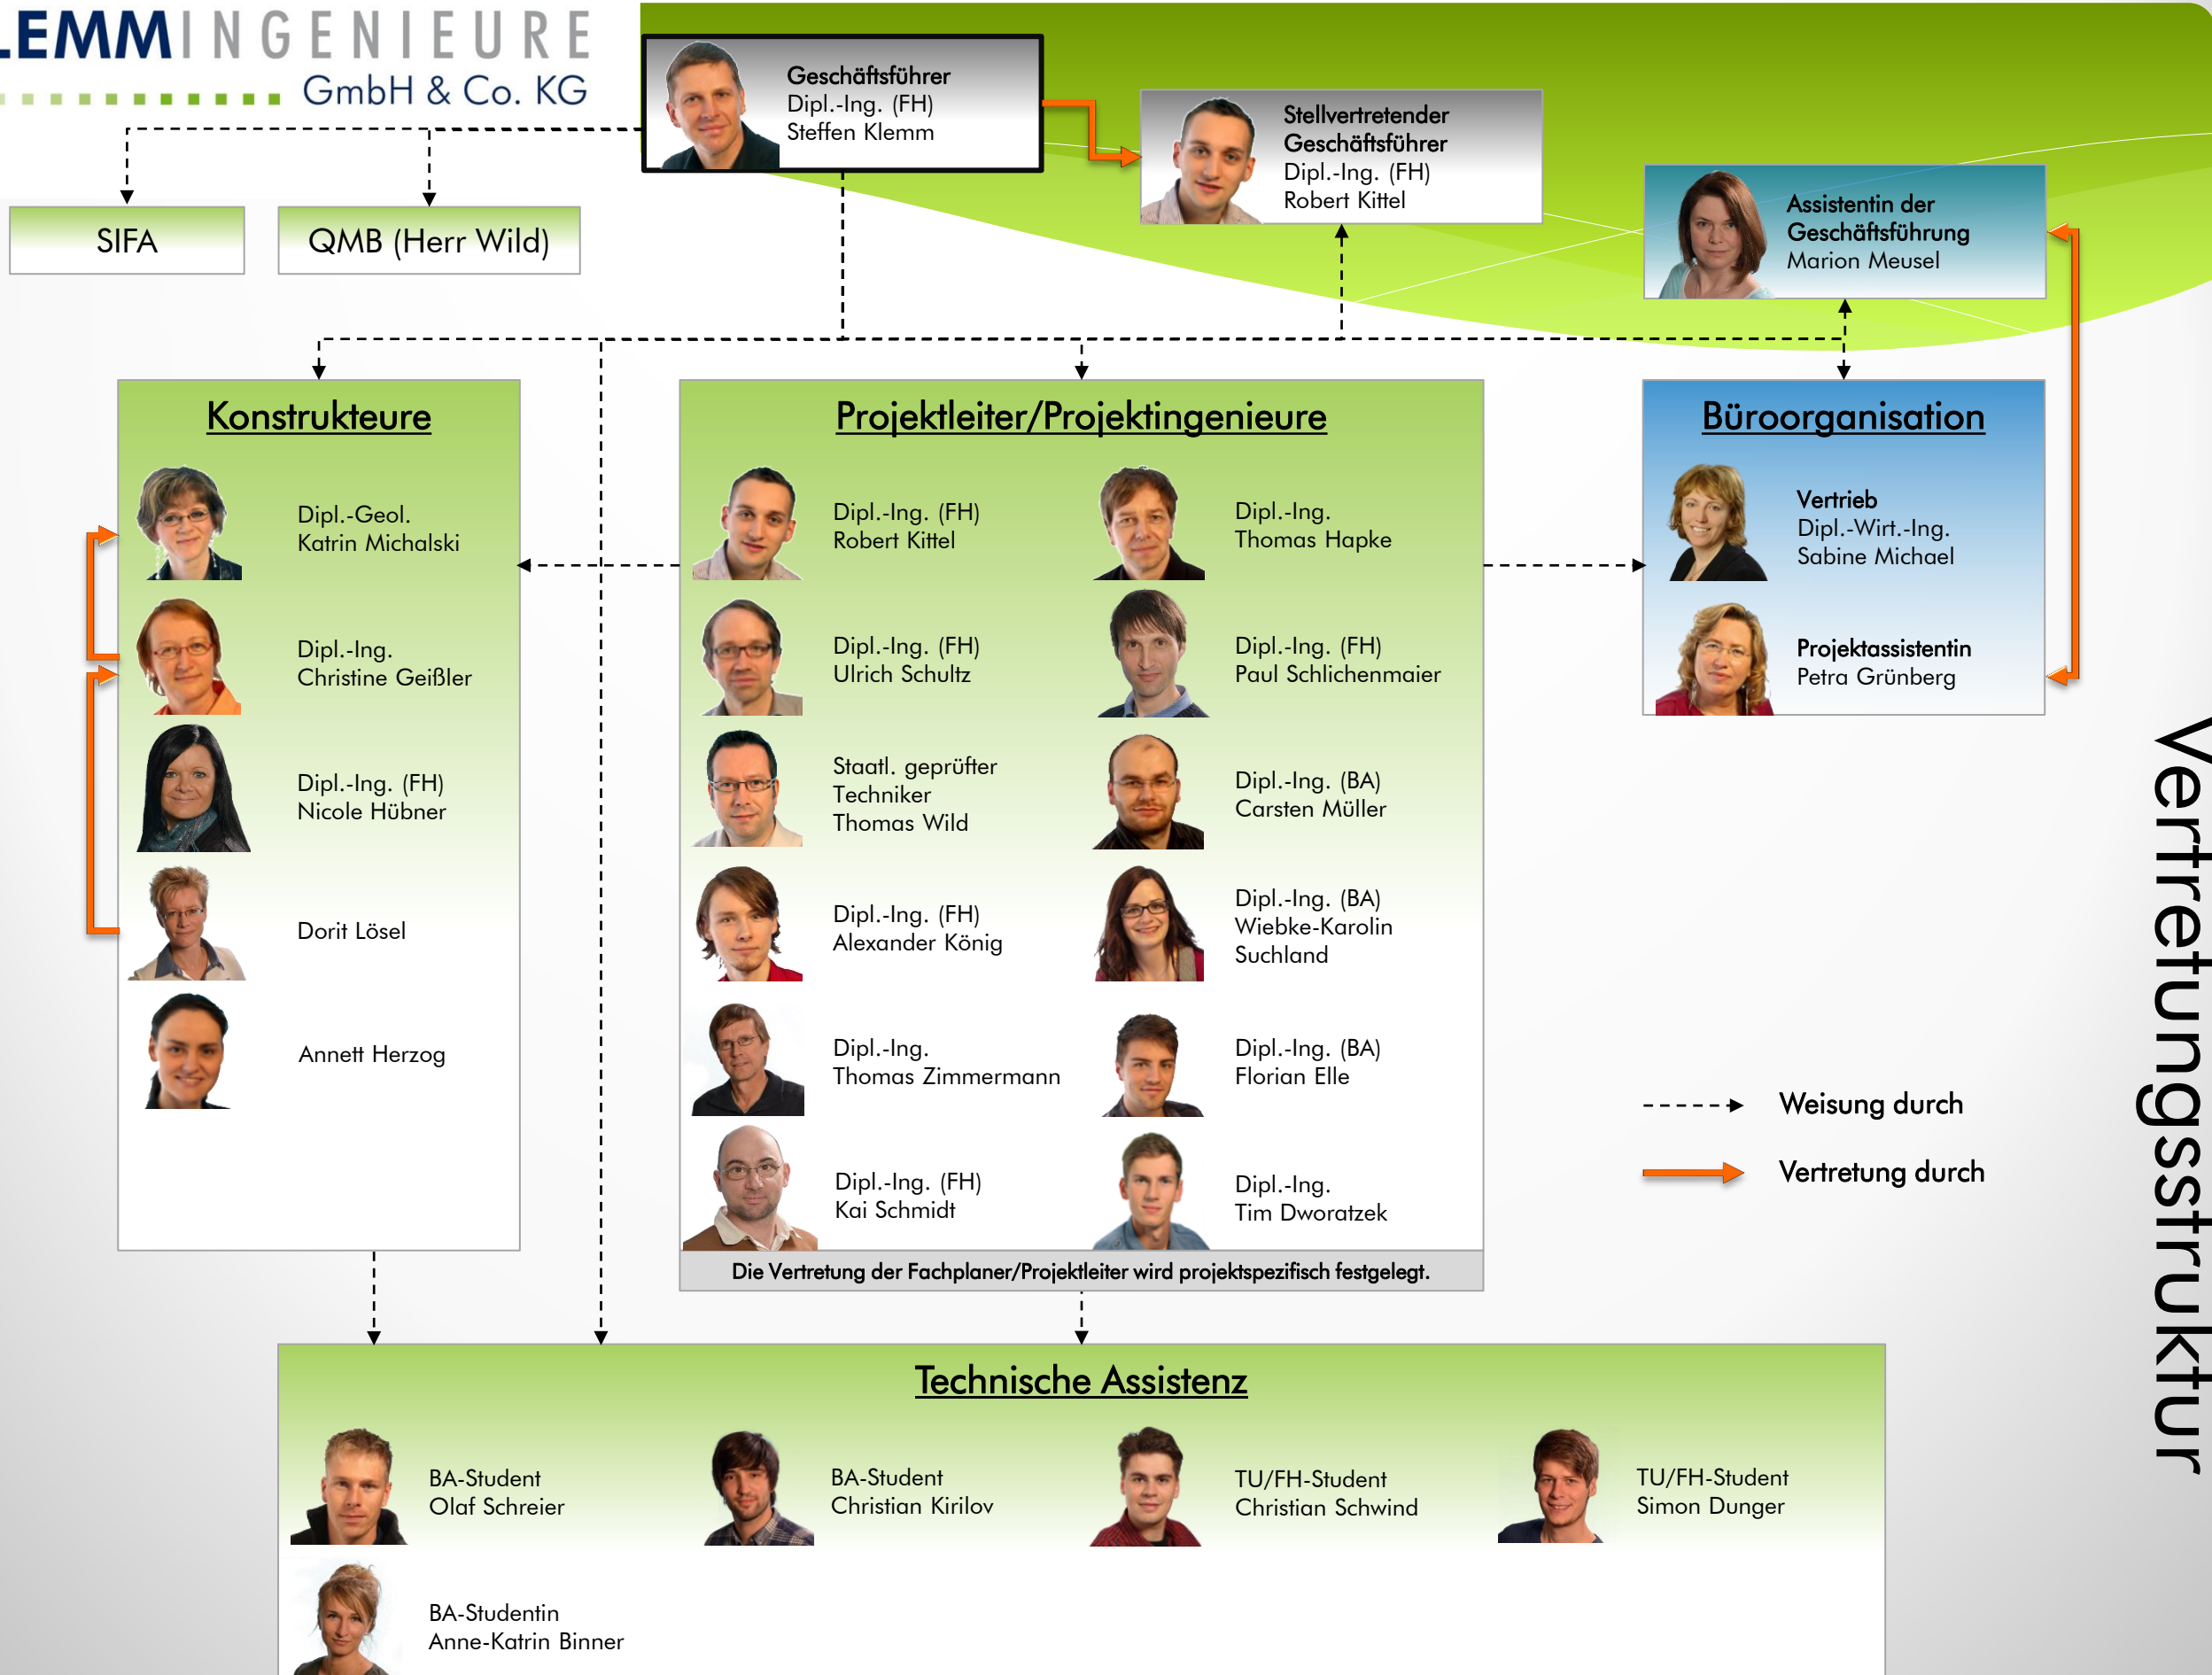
EMM INGENIEURE GmbH & Co. KG

Geschäftsführer
Dipl.-Ing. (FH)
Steffen Klemm

Stellvertretender Geschäftsführer
Dipl.-Ing. (FH)
Robert Kittel

Assistentin der Geschäftsführung
Marion Meusel

SIFA

QMB (Herr Wild)

Konstrukteure

Dipl.-Geol.
Katrin Michalski

Dipl.-Ing.
Christine Geißler

Dipl.-Ing. (FH)
Nicole Hübner

Dorit Lösel

Annett Herzog

Projektleiter/Projektingenieure

Dipl.-Ing. (FH)
Robert Kittel

Dipl.-Ing.
Thomas Hapke

Dipl.-Ing. (FH)
Ulrich Schultz

Dipl.-Ing. (FH)
Paul Schlichenmaier

Staatl. geprüfter Techniker
Thomas Wild

Dipl.-Ing. (BA)
Carsten Müller

Dipl.-Ing. (FH)
Alexander König

Dipl.-Ing. (BA)
Wiebke-Karolin Suchland

Dipl.-Ing.
Thomas Zimmermann

Dipl.-Ing. (BA)
Florian Elle

Dipl.-Ing. (FH)
Kai Schmidt

Dipl.-Ing.
Tim Dworatzek

Die Vertretung der Fachplaner/Projektleiter wird projektspezifisch festgelegt.

Büroorganisation

Vertrieb
Dipl.-Wirt.-Ing.
Sabine Michael

Projektassistentin
Petra Grünberg

Weisung durch

Vertretung durch

Vertretungsstruktur

Technische Assistenz

BA-Student
Olaf Schreier

BA-Student
Christian Kirilov

TU/FH-Student
Christian Schwind

TU/FH-Student
Simon Dunger

BA-Studentin
Anne-Katrin Binner